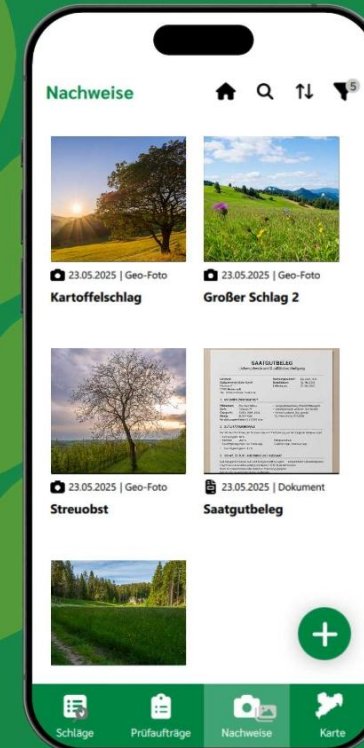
Nachweise

5

23.05.2025 | Geo-Foto
Kartoffelschlag

23.05.2025 | Geo-Foto
Großer Schlag 2

23.05.2025 | Geo-Foto
Streuobst

SAATGUTBELEG
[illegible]

23.05.2025 | Dokument
Saatgutbeleg

Schläge
Prüfaufträge
Nachweise
Karte